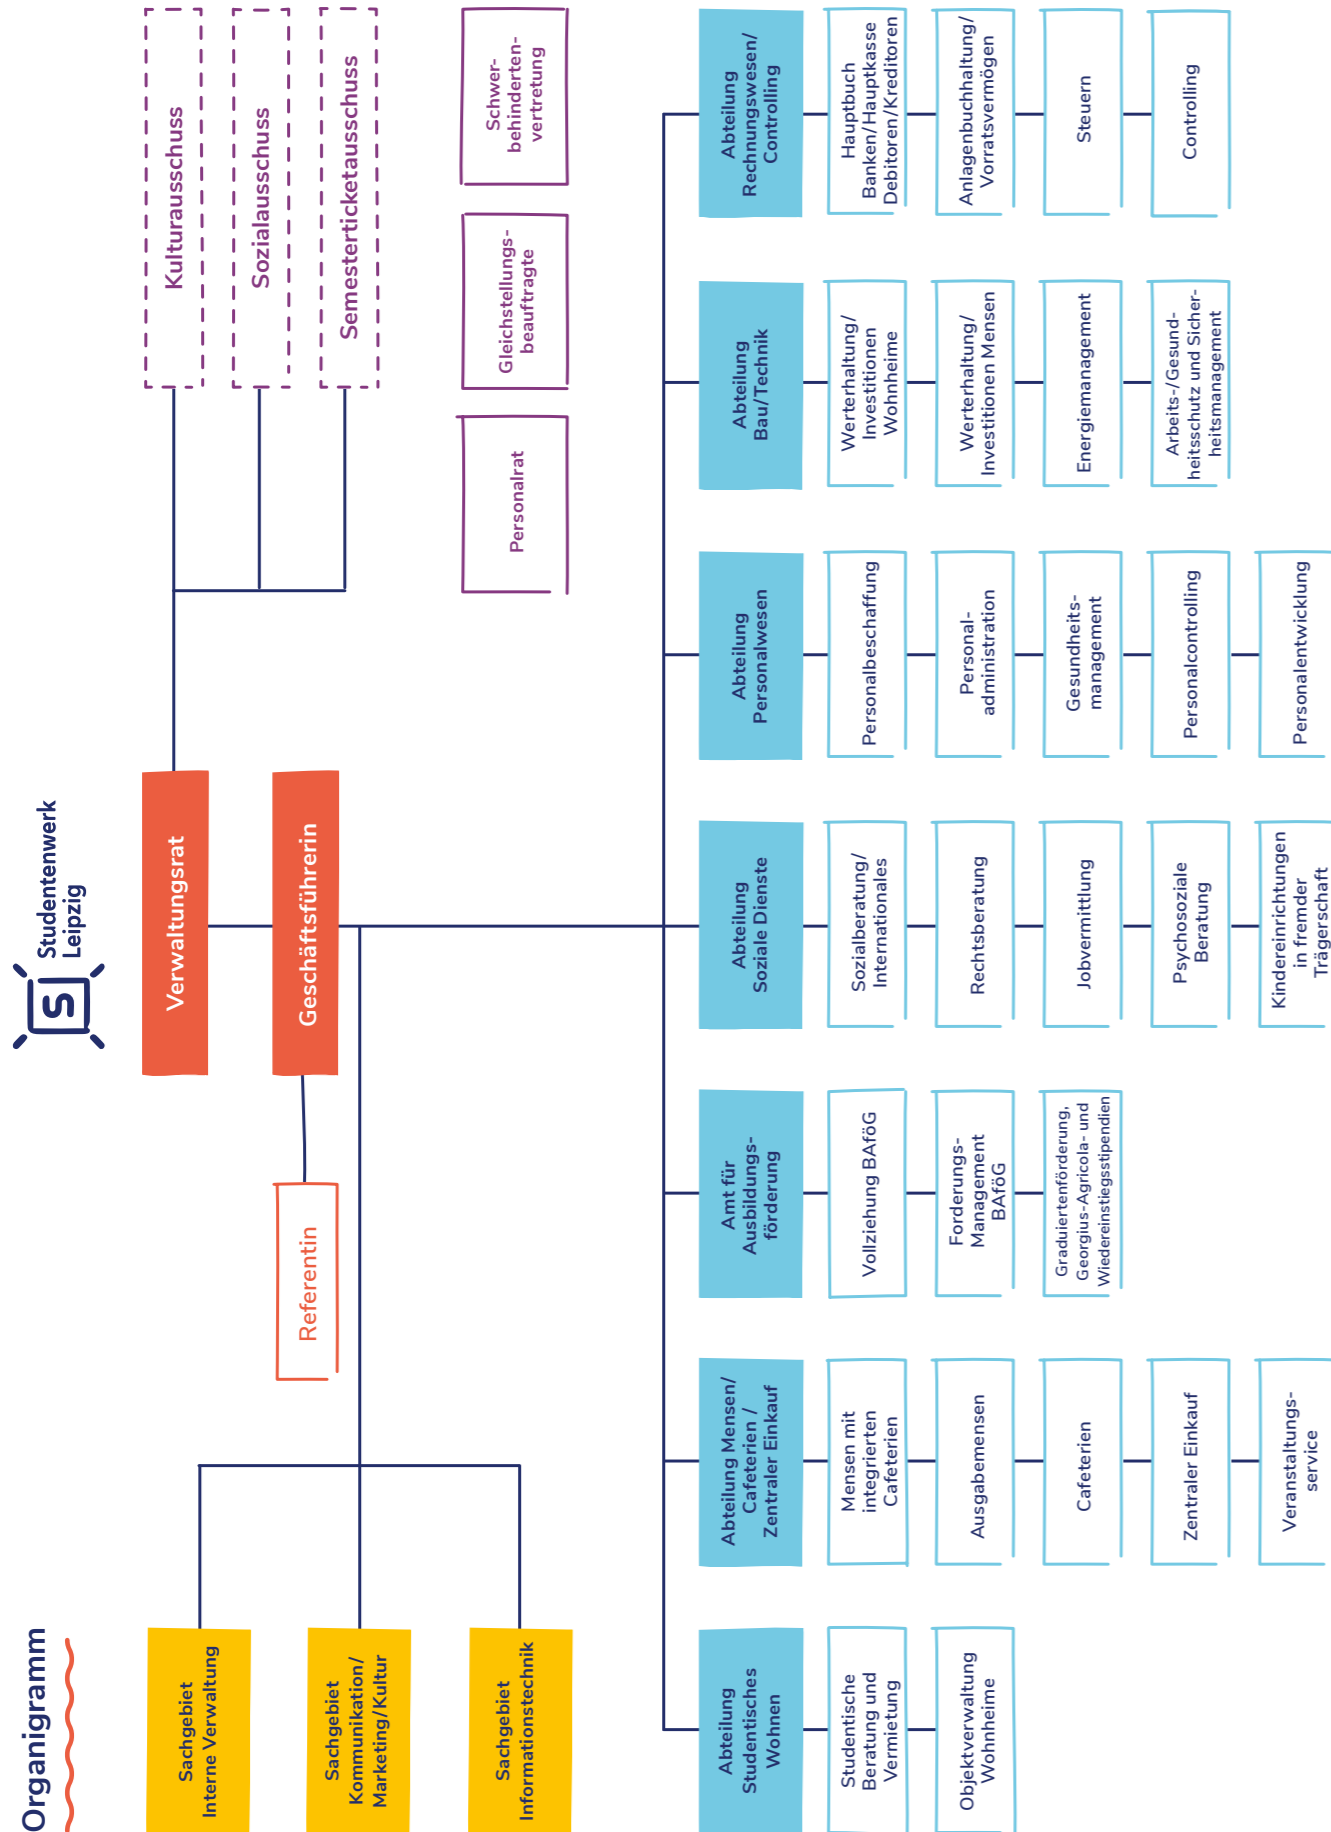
Organigramm

Studentenwerk Leipzig

Verwaltungsrat

Geschäftsführerin

Referentin

Kulturausschuss

Sozialausschuss

Semesterticketausschuss

Personalrat

Gleichstellungsbeauftragte

Schwerbehindertenvertretung

Sachgebiet Interne Verwaltung

Sachgebiet Kommunikation/ Marketing/Kultur

Sachgebiet Informationstechnik

Abteilung Studentisches Wohnen

Studentische Beratung und Vermietung

Objektverwaltung Wohnheime

Abteilung Mensen/ Cafeterien / Zentraler Einkauf

Mensen mit integrierten Cafeterien

Ausgabemensen

Cafeterien

Zentraler Einkauf

Veranstaltungsservice

Amt für Ausbildungsförderung

Vollziehung BAföG

Forderungs-Management BAföG

Graduiertenförderung, Georgius-Agricola- und Wiedereinstiegsstipendien

Abteilung Soziale Dienste

Sozialberatung/ Internationales

Rechtsberatung

Jobvermittlung

Psychosoziale Beratung

Kindereinrichtungen in fremder Trägerschaft

Abteilung Personalwesen

Personalbeschaffung

Personaladministration

Gesundheitsmanagement

Personalcontrolling

Personalentwicklung

Abteilung Bau/Technik

Werterhaltung/ Investitionen Wohnheime

Werterhaltung/ Investitionen Mensen

Energiemanagement

Arbeits-/Gesundheitsschutz und Sicherheitsmanagement

Abteilung Rechnungswesen/ Controlling

Hauptbuch Banken/Hauptkasse Debitoren/Kreditoren

Anlagenbuchhaltung/ Vorratsvermögen

Steuern

Controlling